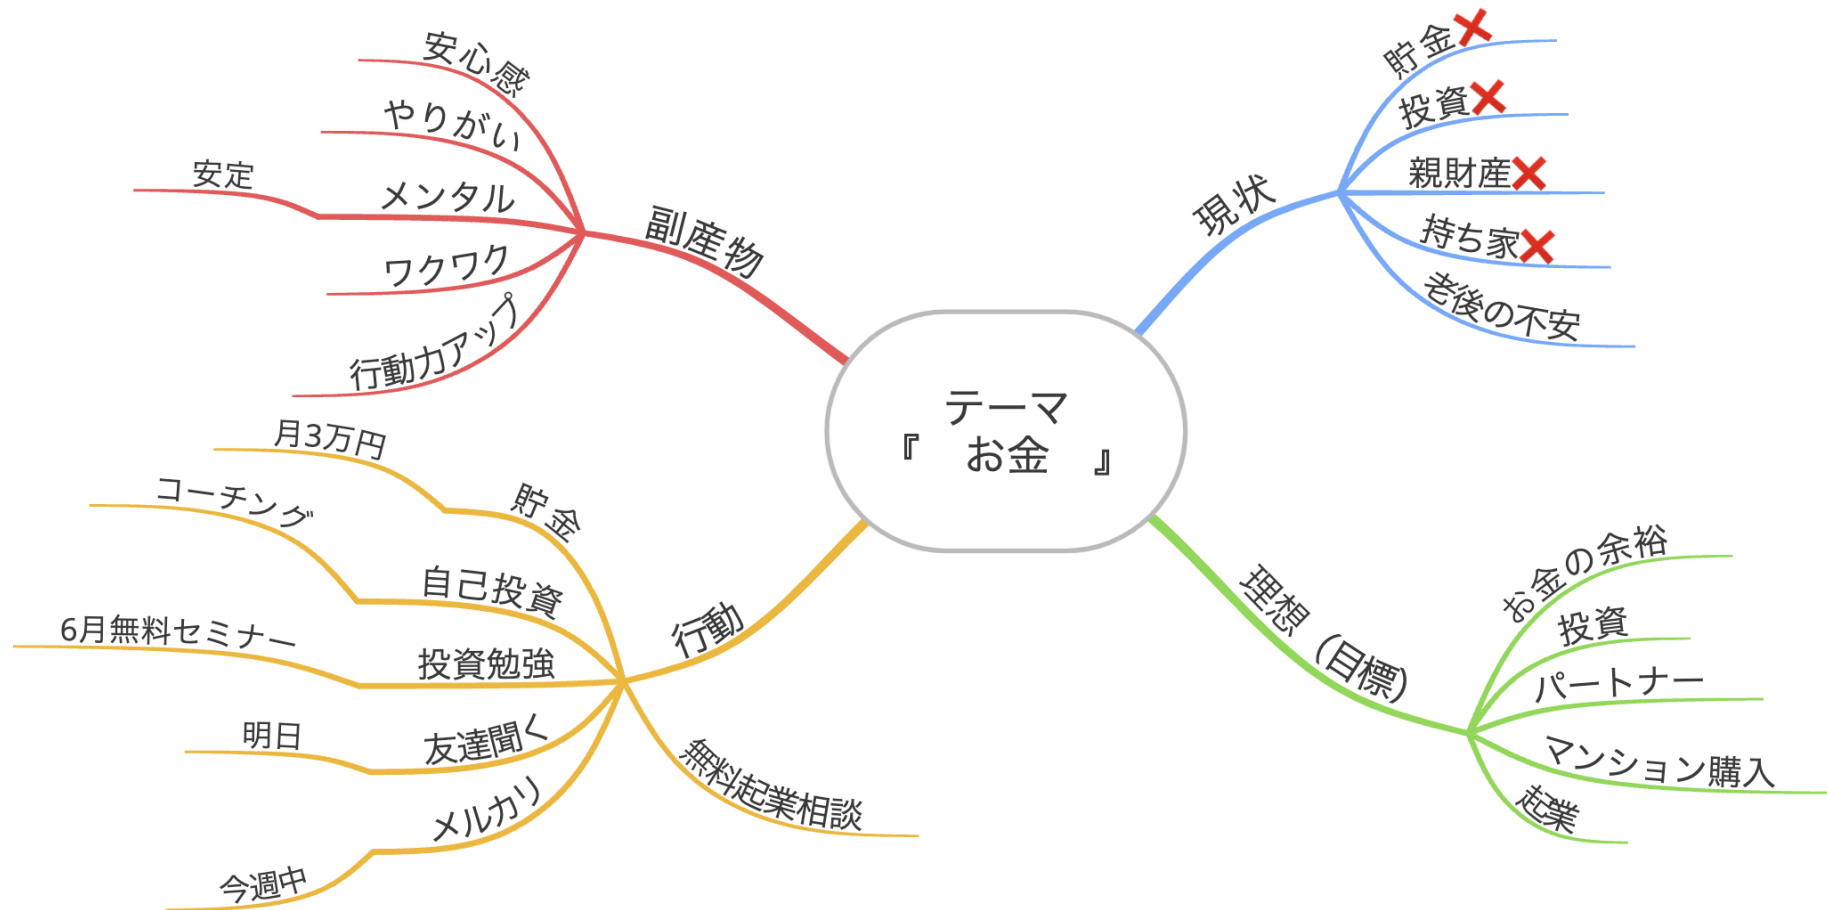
テーマ
『　お金　』

副産物
安心感
やりがい
メンタル
安定
ワクワク
行動力アップ

現状
貯金
投資
親財産
持ち家
老後の不安

行動
貯金
月3万円
自己投資
コーチング
投資勉強
6月無料セミナー
友達聞く
明日
メルカリ
今週中
無料起業相談

理想（目標）
お金の余裕
投資
パートナー
マンション購入
起業